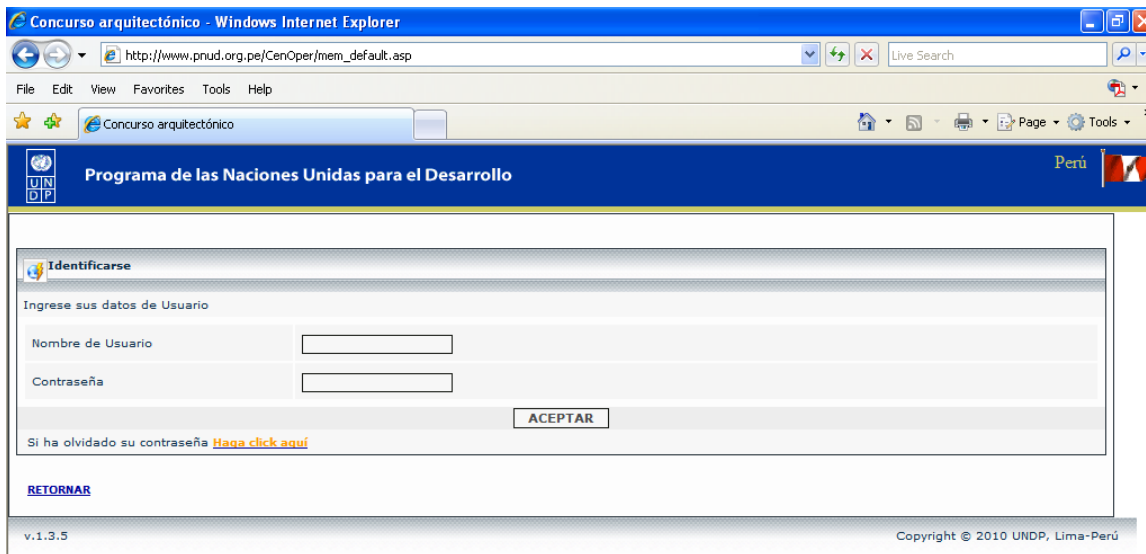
Concurso arquitectónico - Windows Internet Explorer

http://www.pnud.org.pe/CenOper/mem_default.asp

Live Search

File Edit View Favorites Tools Help

Concurso arquitectónico

Page Tools

UNDP

Programa de las Naciones Unidas para el Desarrollo

Perú

Identificarse

Ingrese sus datos de Usuario

Nombre de Usuario

Contraseña

ACEPTAR

Si ha olvidado su contraseña Haga click aquí

RETORNAR

v.1.3.5

Copyright © 2010 UNDP, Lima-Perú